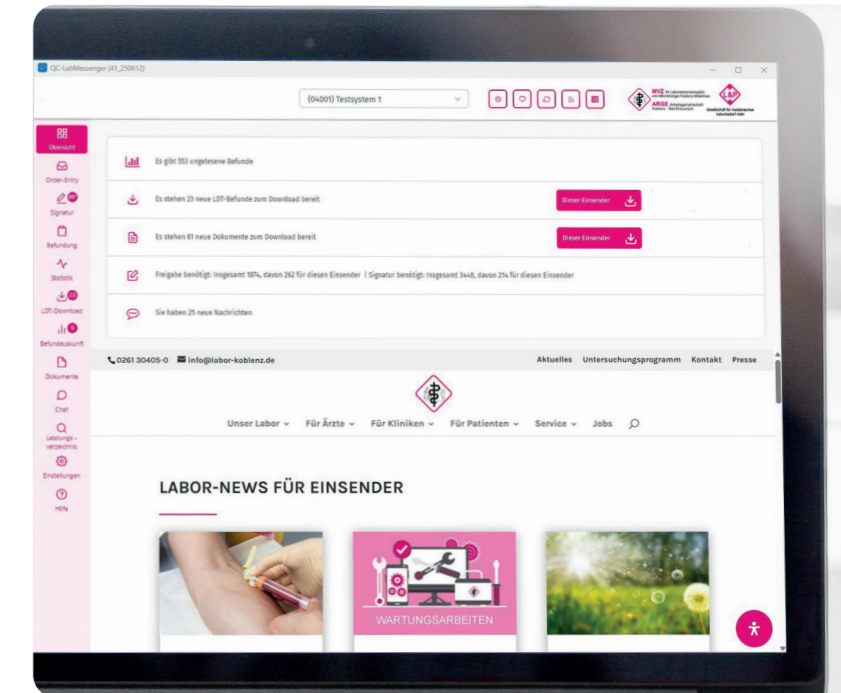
QC-LabMessenger (41_250612)

(04001) Testsystem 1

MVZ für Laboratoriumsmedizin und Mikrobiologie Koblenz-Mittelrhein
ARGE Arbeitsgemeinschaft Koblenz - Bad Kreuznach
L&P Gesellschaft für medizinischen Laborbedarf mbH

Übersicht
Order-Entry
Signatur
Befundung
Statistik
LDT-Download
Befundauskunft
Dokumente
Chat
Leistungs-verzeichnis
Einstellungen
Hilfe

Es gibt 553 ungelesene Befunde

Es stehen 23 neue LDT-Befunde zum Download bereit
Dieser Einsender

Es stehen 81 neue Dokumente zum Download bereit
Dieser Einsender

Freigabe benötigt: Insgesamt 1874, davon 262 für diesen Einsender | Signatur benötigt: Insgesamt 3448, davon 214 für diesen Einsender

Sie haben 25 neue Nachrichten

0261 30405-0 info@labor-koblenz.de
Aktuelles Untersuchungsprogramm Kontakt Presse

Unser Labor Für Ärzte Für Kliniken Für Patienten Service Jobs

LABOR-NEWS FÜR EINSENDER

WARTUNGSARBEITEN